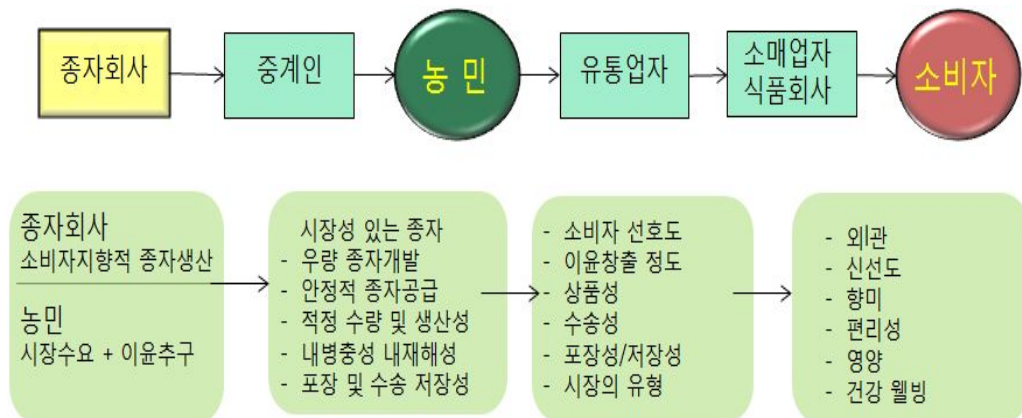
종자회사

중계인

농 민

유통업자

소매업자
식품회사

소비자

종자회사
소비자지향적 종자생산

농민
시장수요 + 이윤추구

시장성 있는 종자
- 우량 종자개발
- 안정적 종자공급
- 적정 수량 및 생산성
- 내병충성 내재해성
- 포장 및 수송 저장성

- 소비자 선호도
- 이윤창출 정도
- 상품성
- 수송성
- 포장성/저장성
- 시장의 유형

- 외관
- 신선도
- 향미
- 편리성
- 영양
- 건강 웰빙